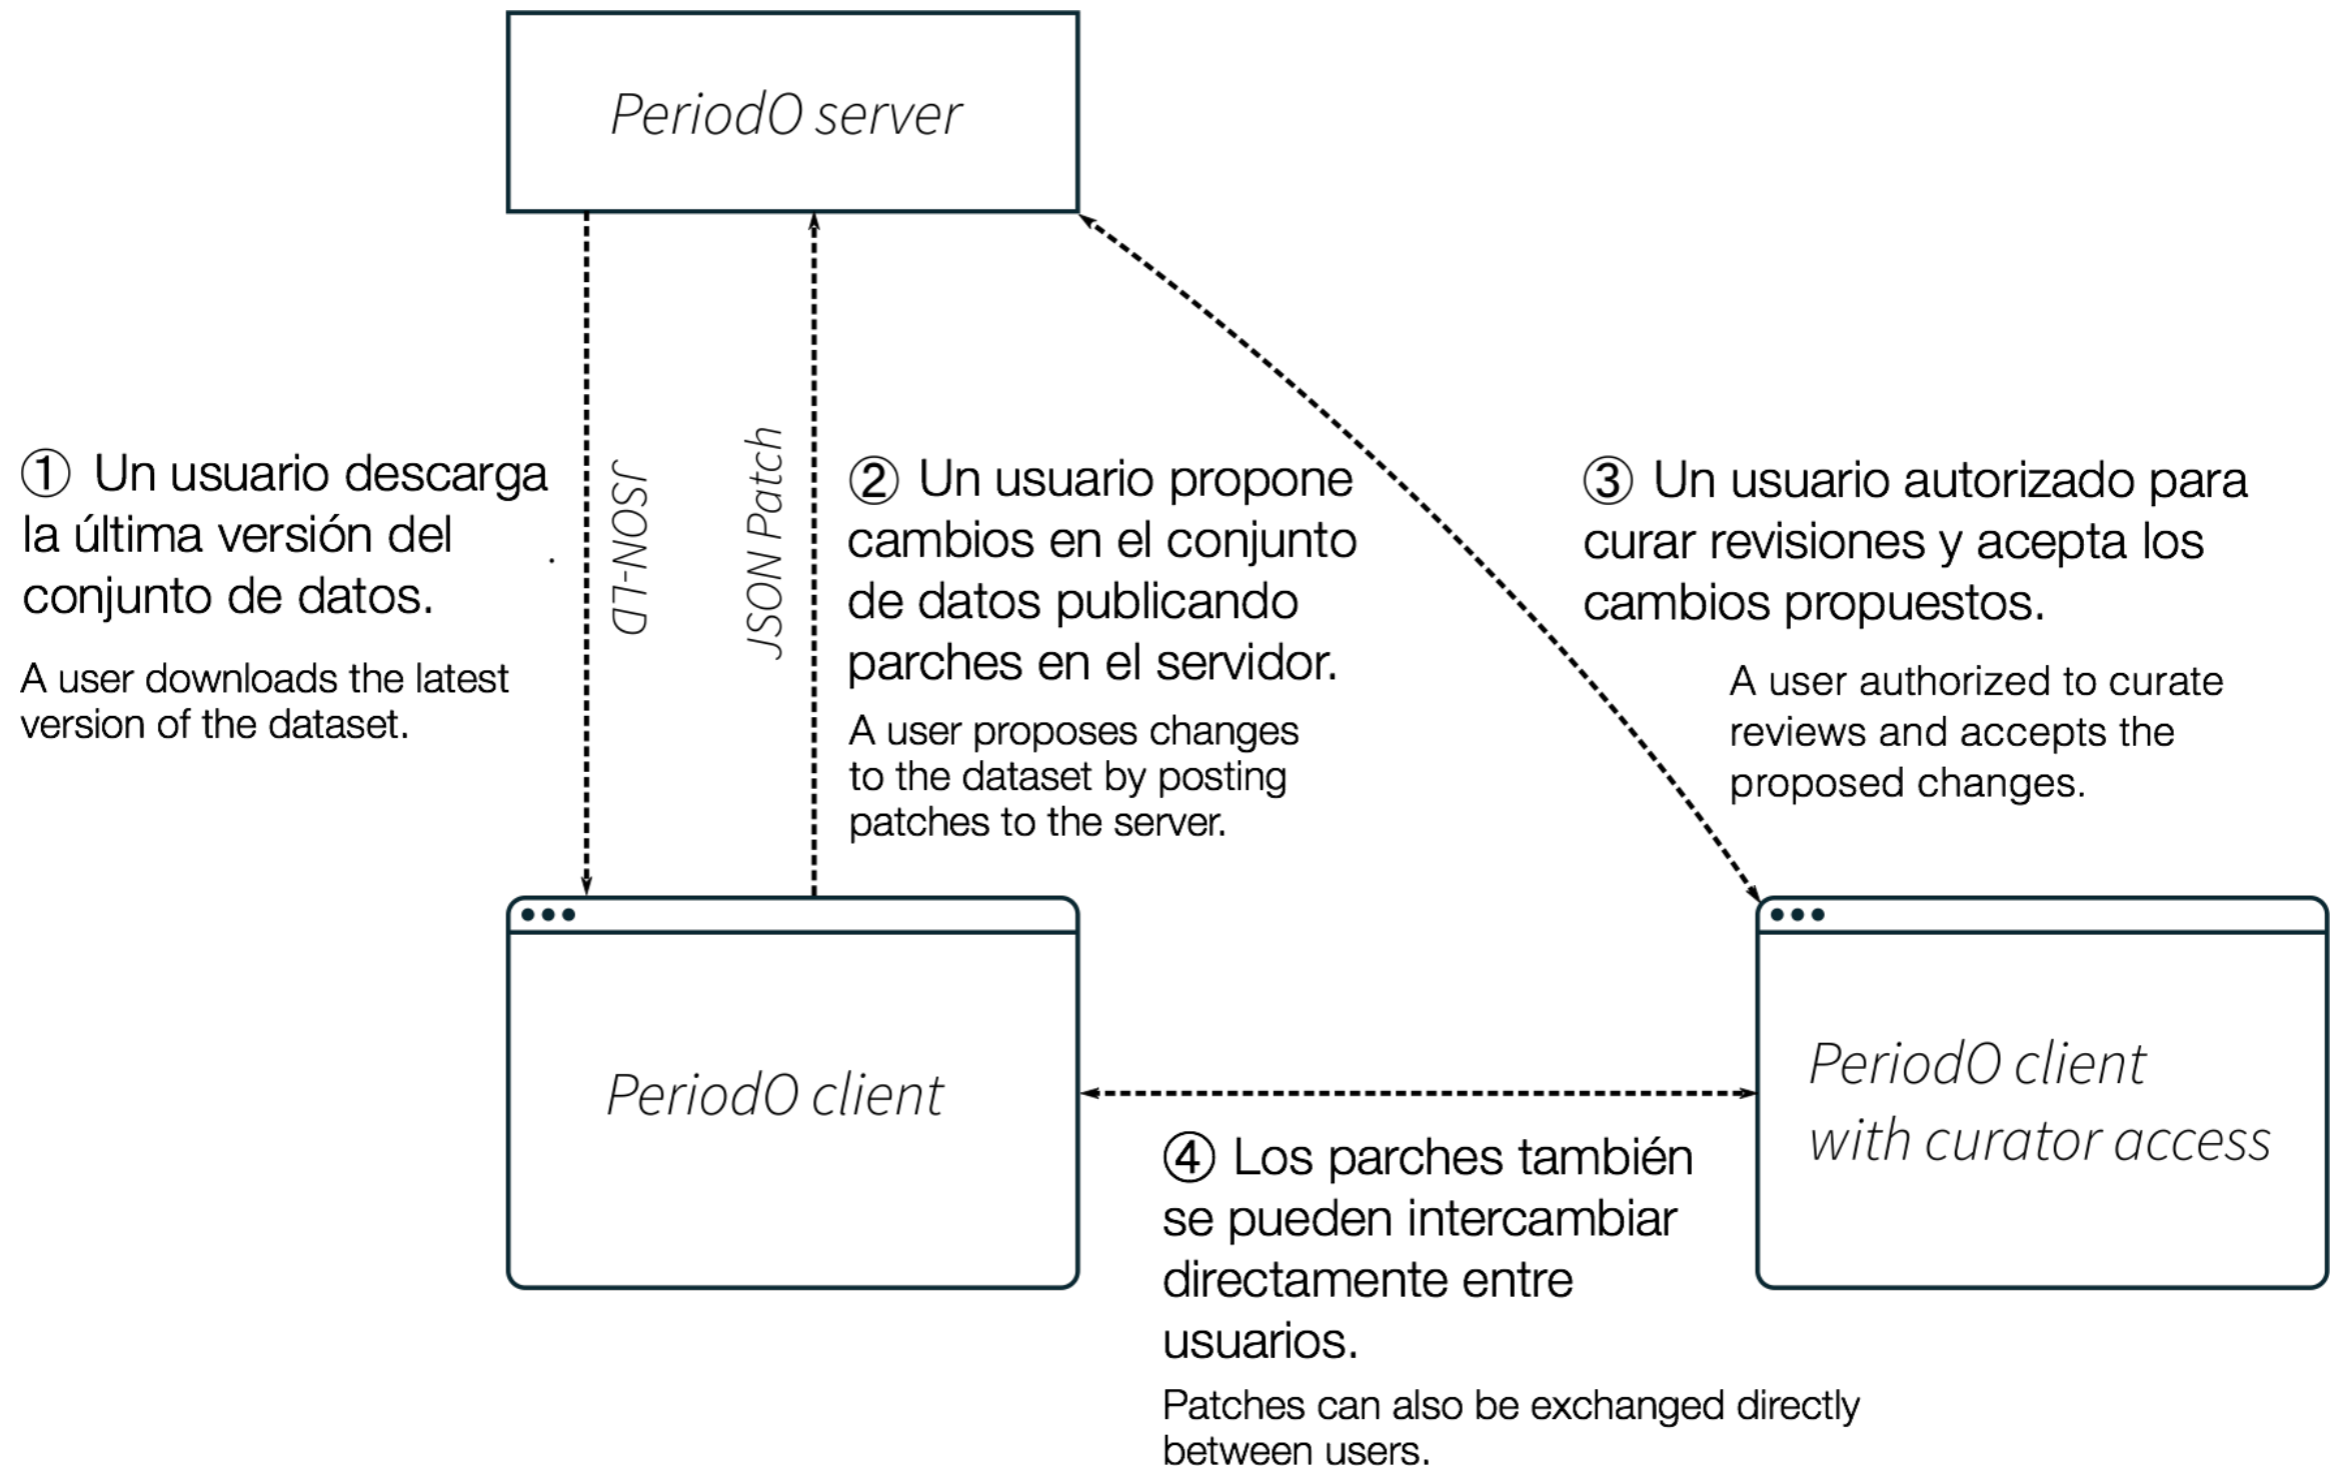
PeriodO server

① Un usuario descarga la última versión del conjunto de datos.

A user downloads the latest version of the dataset.

JSON-LD

JSON Patch

② Un usuario propone cambios en el conjunto de datos publicando parches en el servidor.

A user proposes changes to the dataset by posting patches to the server.

③ Un usuario autorizado para curar revisiones y acepta los cambios propuestos.

A user authorized to curate reviews and accepts the proposed changes.

PeriodO client

PeriodO client with curator access

④ Los parches también se pueden intercambiar directamente entre usuarios.

Patches can also be exchanged directly between users.